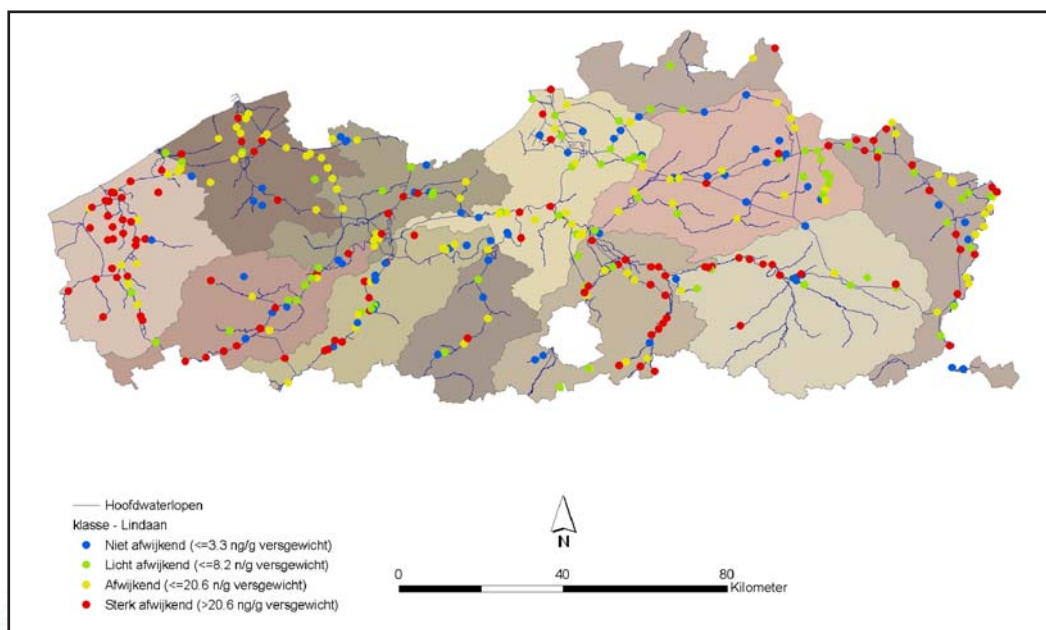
Hoofdwaterlopen
klasse - Lindaan
Niet afwijkend (<=3.3 ng/g versgewicht)
Licht afwijkend (<=8.2 ng/g versgewicht)
Afwijkend (<=20.6 n/g versgewicht)
Sterk afwijkend (>20.6 ng/g versgewicht)

N

0 40 80 Kilometer